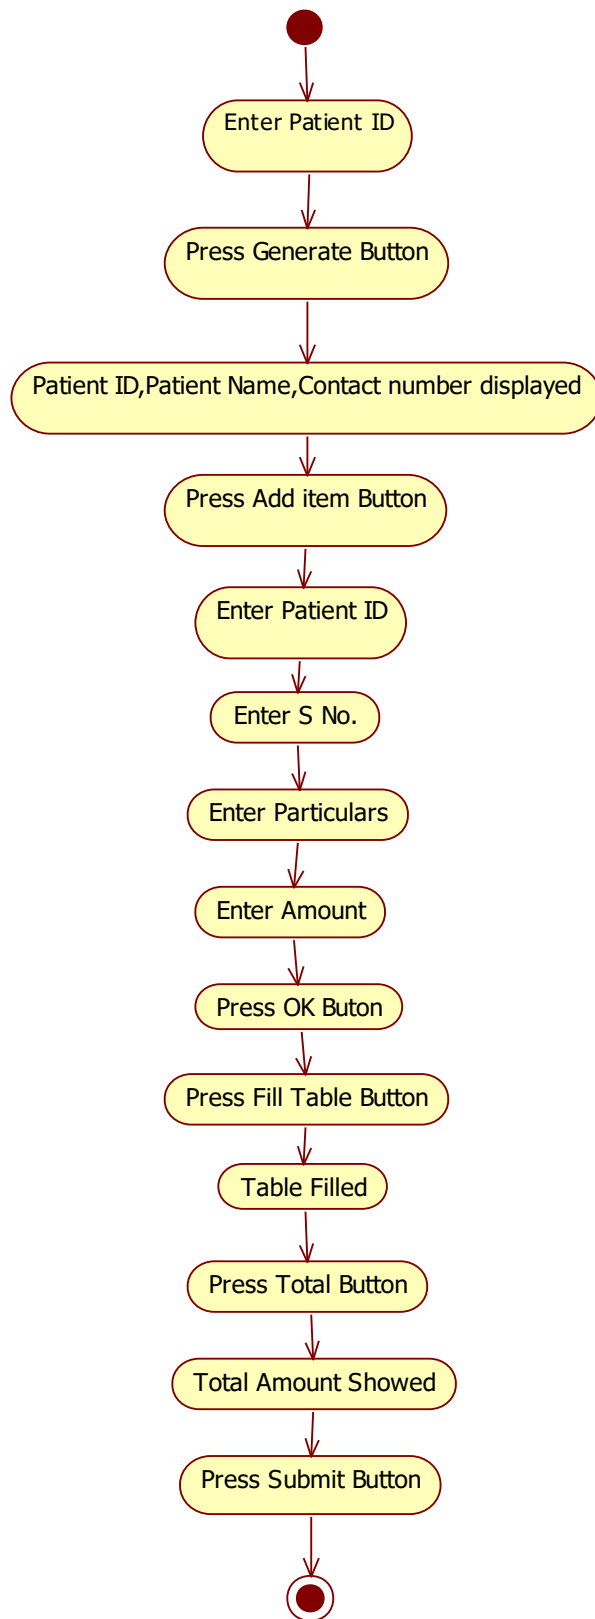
Enter Patient ID

Press Generate Button

Patient ID,Patient Name,Contact number displayed

Press Add item Button

Enter Patient ID

Enter S No.

Enter Particulars

Enter Amount

Press OK Buton

Press Fill Table Button

Table Filled

Press Total Button

Total Amount Showed

Press Submit Button